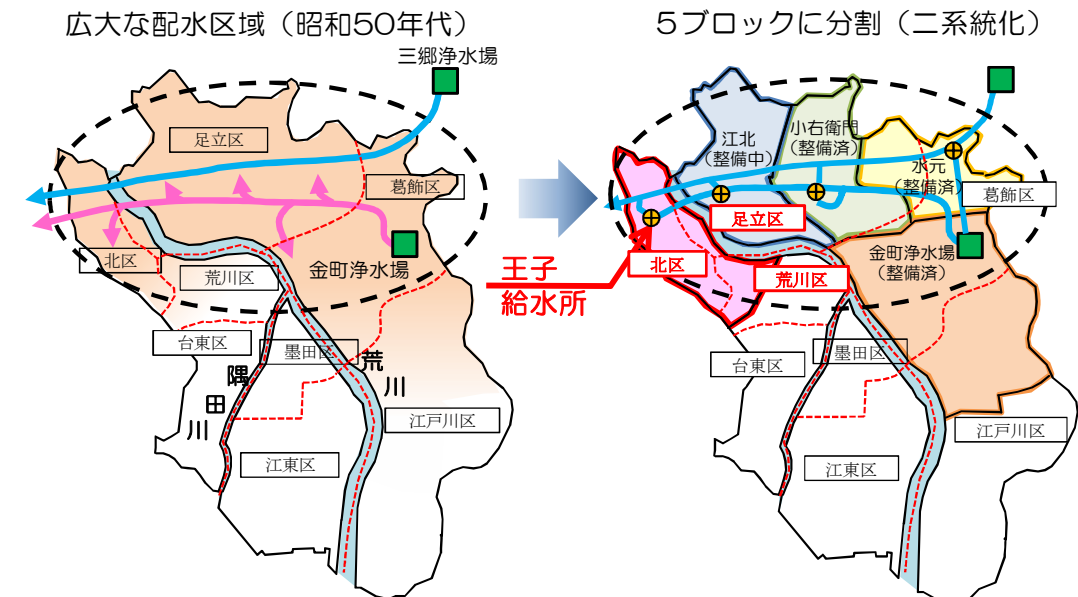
広大な配水区域（昭和50年代）

三郷浄水場

足立区

葛飾区

北区

荒川区

金町浄水場

台東区

墨田区

荒川

隅田川

江戸川区

江東区

5ブロックに分割（二系統化）

江北（整備中）

小右衛門（整備済）

水元（整備済）

足立区

葛飾区

北区

荒川区

金町浄水場（整備済）

王子給水所

台東区

墨田区

江戸川区

江東区